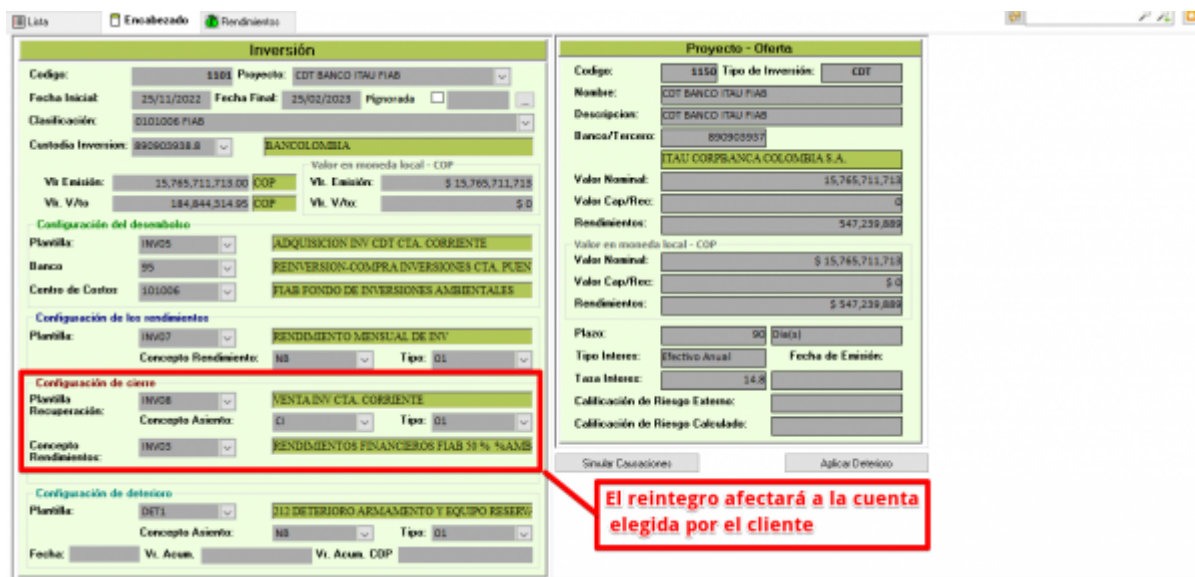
Lista | Encabezado | Rendimientos

Inversión

Codigo: 1101 Proyecto: CDT BANCO ITAU FIAB
Fecha Inicial: 25/11/2022 Fecha Final: 25/02/2023 Pignorada
Clasificacion: 0101006 FIAB
Custodia Inversion: 890903938.8 BANCOLOMBIA
Valor en moneda local - COP
Vlr. Emisión: 15,765,711,713.00 COP Vlr. Emisión: $ 15,765,711,713
Vlr. V/to: 184,844,314.95 COP Vlr. V/to: $ 0

Configuración del desembolso
Plantilla: INV05 ADQUISICION INV CDT CTA. CORRIENTE
Banco 95 REINVERSION-COMPRA INVERSIONES CTA. PUEN
Centro de Costos: 101006 FIAB FONDO DE INVERSIONES AMBIENTALES

Configuración de los rendimientos
Plantilla: INV07 RENDIMIENTO MENSUAL DE INV
Concepto Rendimiento: N8 Tipo: 01

Configuración de cierre
Plantilla Recuperación: INV08 VENTA INV CTA. CORRIENTE
Concepto Asiento: CI Tipo: 01
Concepto Rendimientos: INV03 RENDIMIENTOS FINANCIEROS FIAB 50 % %AMB

Configuración de deterioro
Plantilla: DET1 212 DETERIORO ARMAMENTO Y EQUIPO RESERV
Concepto Asiento: N8 Tipo: 01
Fecha: Vr. Acum. Vr. Acum. COP

Proyecto - Oferta
Codigo: 1150 Tipo de Inversión: CDT
Nombre: CDT BANCO ITAU FIAB
Descripcion: CDT BANCO ITAU FIAB
Banco/Tercero: 890903937
ITAU CORPBANCA COLOMBIA S.A.
Valor Nominal: 15,765,711,713
Valor Cap/Rec: 0
Rendimientos: 547,239,889
Valor en moneda local - COP
Valor Nominal: $ 15,765,711,713
Valor Cap/Rec: $ 0
Rendimientos: $ 547,239,889
Plazo: 90 Dia(s)
Tipo Interes: Efectivo Anual Fecha de Emisión:
Tasa Interes: 14.8
Calificación de Riesgo Externo:
Calificación de Riesgo Calculado:

Simular Causaciones Aplicar Deterioro

El reintegro afectará a la cuenta elegida por el cliente